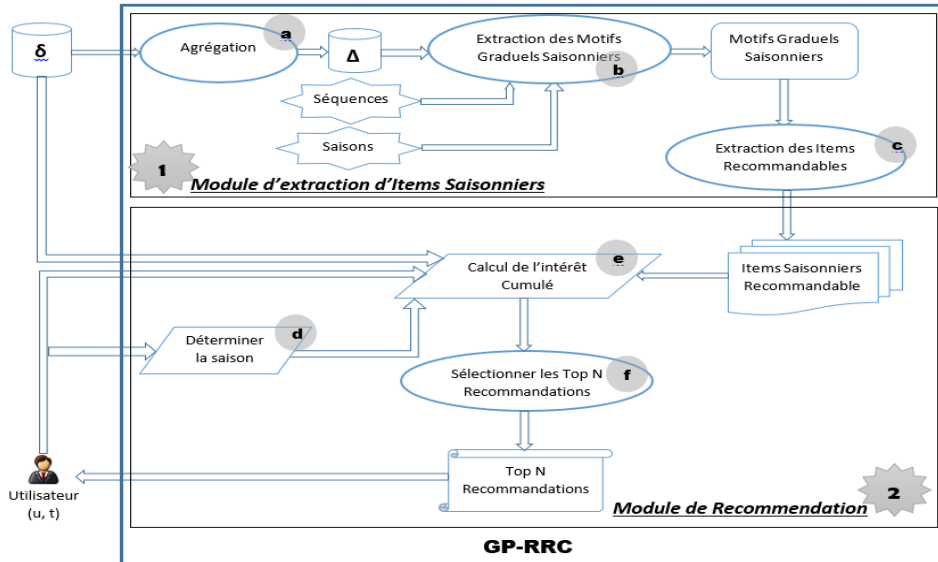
δ

Agrégation

a

Δ

Extraction des Motifs Graduels Saisonniers

b

Motifs Graduels Saisonniers

Séquences

Saisons

Extraction des Items Recommandables

c

1

Module d'extraction d'Items Saisonniers

Calcul de l'intérêt Cumulé

e

Items Saisonniers Recommandable

Déterminer la saison

d

Sélectionner les Top N Recommandations

f

Top N Recommandations

Utilisateur (u, t)

Module de Recommendation

2

GP-RRC